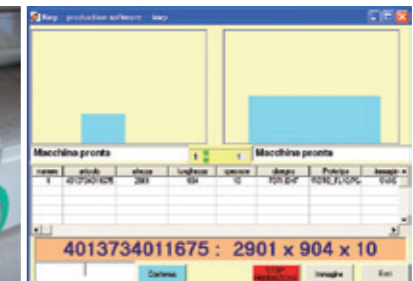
Ikarp - production software - ikarp

Macchina pronta
1
1
Macchina pronta

| numero | articolo | altezza | larghezza | spessore | disegno | Prototipo | Immagine |
|---|---|---|---|---|---|---|---|
| 1 | 4013734011675 | 2901 | 904 | 10 | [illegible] | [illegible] | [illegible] |

4013734011675 : 2901 x 904 x 10

Conferma
STOP
Immagine
Esci